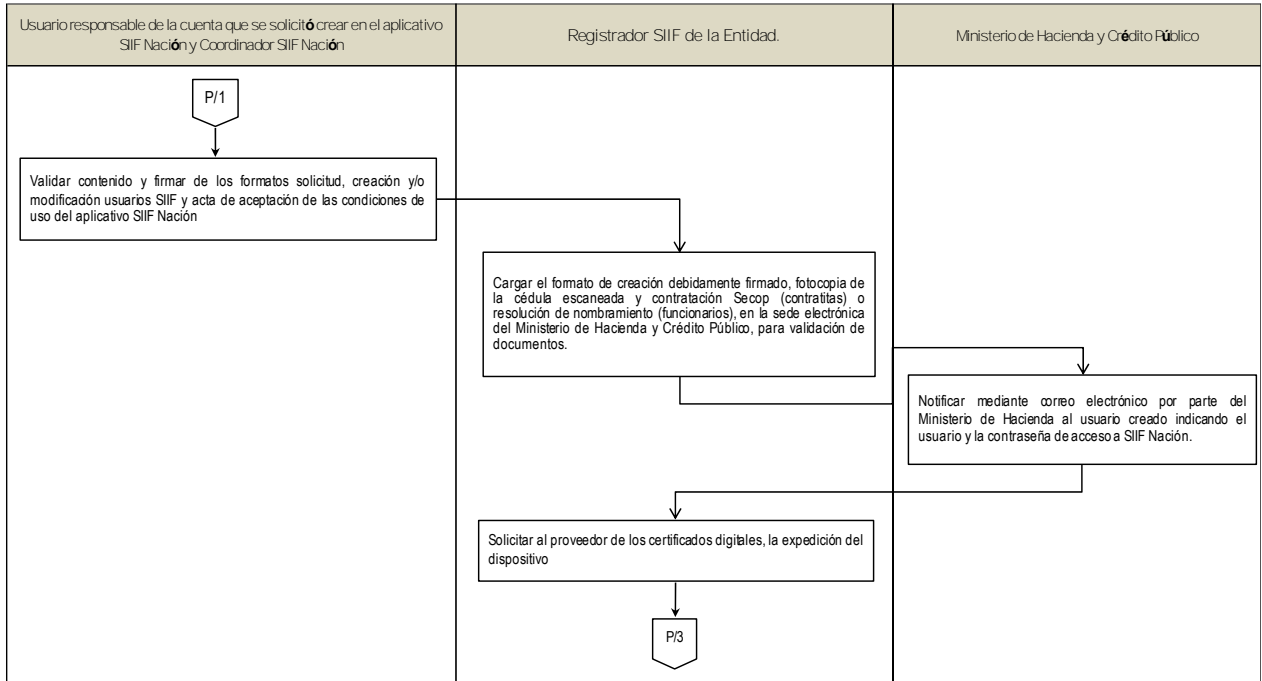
Usuario responsable de la cuenta que se solicitó crear en el aplicativo SIIF Nación y Coordinador SIIF Nación

Registrador SIIF de la Entidad.

Ministerio de Hacienda y Crédito Público

P/1

Validar contenido y firmar de los formatos solicitud, creación y/o modificación usuarios SIIF y acta de aceptación de las condiciones de uso del aplicativo SIIF Nación

Cargar el formato de creación debidamente firmado, fotocopia de la cédula escaneada y contratación Secop (contratitas) o resolución de nombramiento (funcionarios), en la sede electrónica del Ministerio de Hacienda y Crédito Público, para validación de documentos.

Notificar mediante correo electrónico por parte del Ministerio de Hacienda al usuario creado indicando el usuario y la contraseña de acceso a SIIF Nación.

Solicitar al proveedor de los certificados digitales, la expedición del dispositivo

P/3